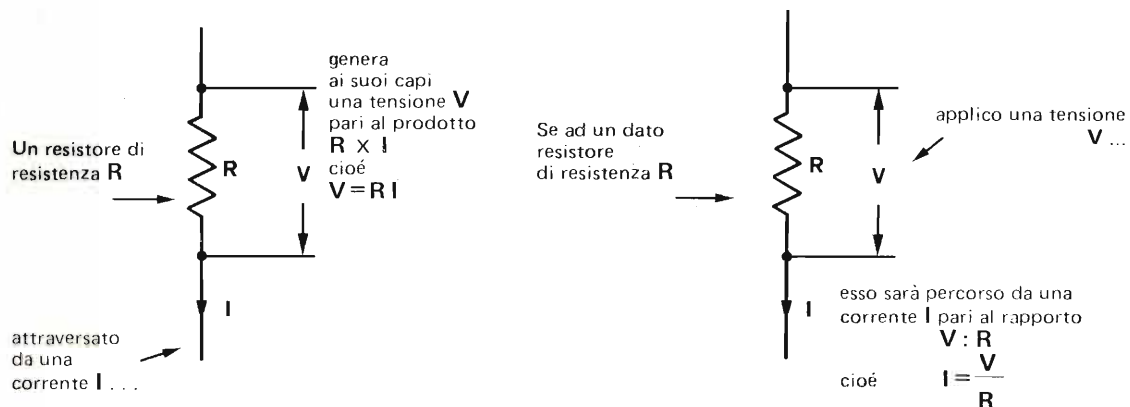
Un resistore di resistenza R

R

attraversato da una corrente I . . .

I

genera ai suoi capi una tensione V pari al prodotto R × I cioé V = R I

V

Se ad un dato resistore di resistenza R

R

V

applico una tensione V ...

I

esso sarà percorso da una corrente I pari al rapporto V : R

cioé $I = \frac{V}{R}$